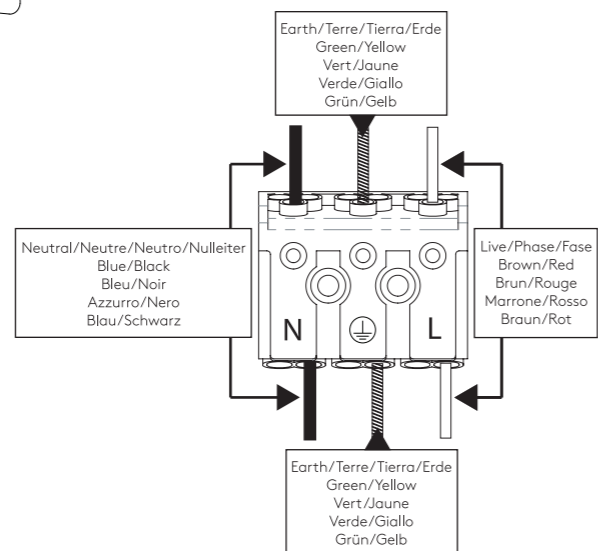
Earth/Terre/Tierra/Erde
Green/Yellow
Vert/Jaune
Verde/Giallo
Grün/Gelb

Neutral/Neutre/Neutro/Nulleiter
Blue/Black
Bleu/Noir
Azzurro/Nero
Blau/Schwarz

Live/Phase/Fase
Brown/Red
Brun/Rouge
Marrone/Rosso
Braun/Rot

N

L

Earth/Terre/Tierra/Erde
Green/Yellow
Vert/Jaune
Verde/Giallo
Grün/Gelb